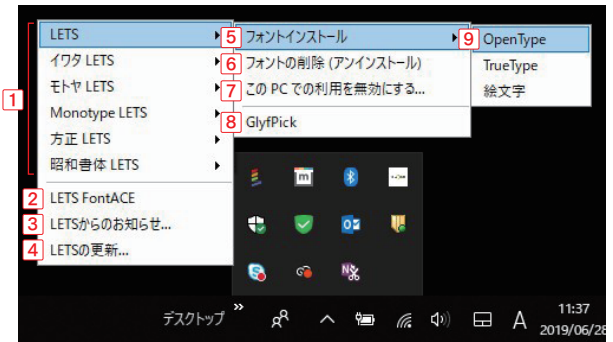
1
LETS
イワタ LETS
モトヤ LETS
Monotype LETS
方正 LETS
昭和書体 LETS

2 LETS FontACE
3 LETSからのお知らせ...
4 LETSの更新...

5 フォントインストール
6 フォントの削除 (アンインストール)
7 この PC での利用を無効にする...
8 GlyfPick

9 OpenType
TrueType
絵文字

デスクトップ »
A
11:37
2019/06/28